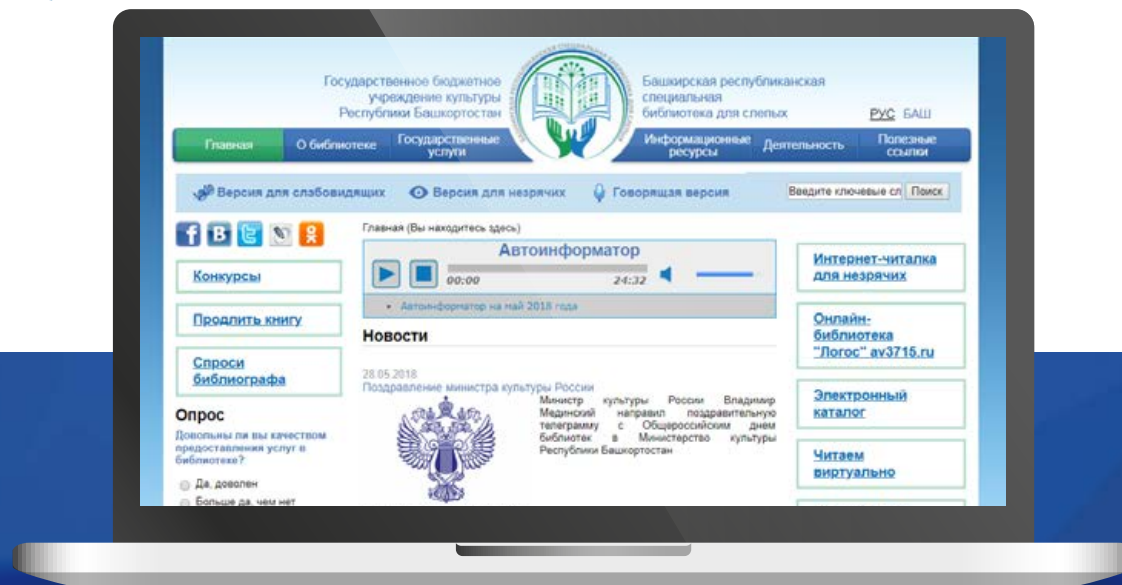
Государственное бюджетное учреждение культуры Республики Башкортостан

Башкирская республиканская специальная библиотека для слепых

РУС БАШ

Главная | О библиотеке | Государственные услуги | Информационные ресурсы | Деятельность | Полезные ссылки

Версия для слабовидящих | Версия для незрячих | Говорящая версия

Введите ключевые сл | Поиск

Конкурсы

Продлить книгу

Спроси библиографа

Опрос

Довольны ли вы качеством предоставления услуг в библиотеке?

Да, доволен

Больше да, чем нет

Главная (Вы находитесь здесь)

Автоинформатор

00:00 24:32

• Автоинформатор на май 2018 года

Новости

28.05.2018

Поздравление министра культуры России

Министр культуры России Владимир Мединский направил поздравительную телеграмму с Общероссийским днем библиотек в Министерство культуры Республики Башкортостан

Интернет-читалка для незрячих

Онлайн-библиотека "Логос" av3715.ru

Электронный каталог

Читаем виртуально